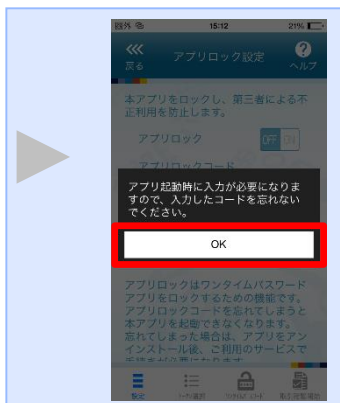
圏外
15:12
21%

戻る
アプリロック設定
ヘルプ

本アプリをロックし、第三者による不正利用を防止します。

アプリロック
OFF ON

アプリロックコード

アプリ起動時に入力が必要になりますので、入力したコードを忘れないでください。

OK

アプリロックはワンタイムパスワードアプリをロックするための機能です。アプリロックコードを忘れてしまうと本アプリを起動できなくなります。忘れてしまった場合は、アプリをアンインストール後、ご利用のサービスで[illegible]

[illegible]
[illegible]
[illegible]
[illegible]